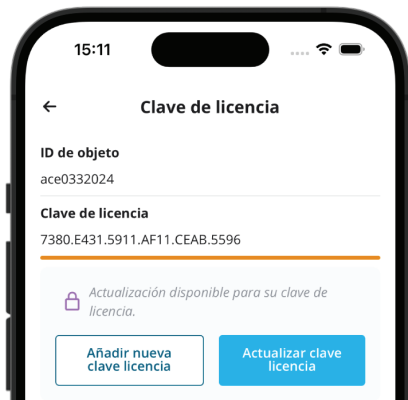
15:11

←

Clave de licencia

ID de objeto

ace0332024

Clave de licencia

7380.E431.5911.AF11.CEAB.5596

Actualización disponible para su clave de licencia.

Añadir nueva clave licencia

Actualizar clave licencia